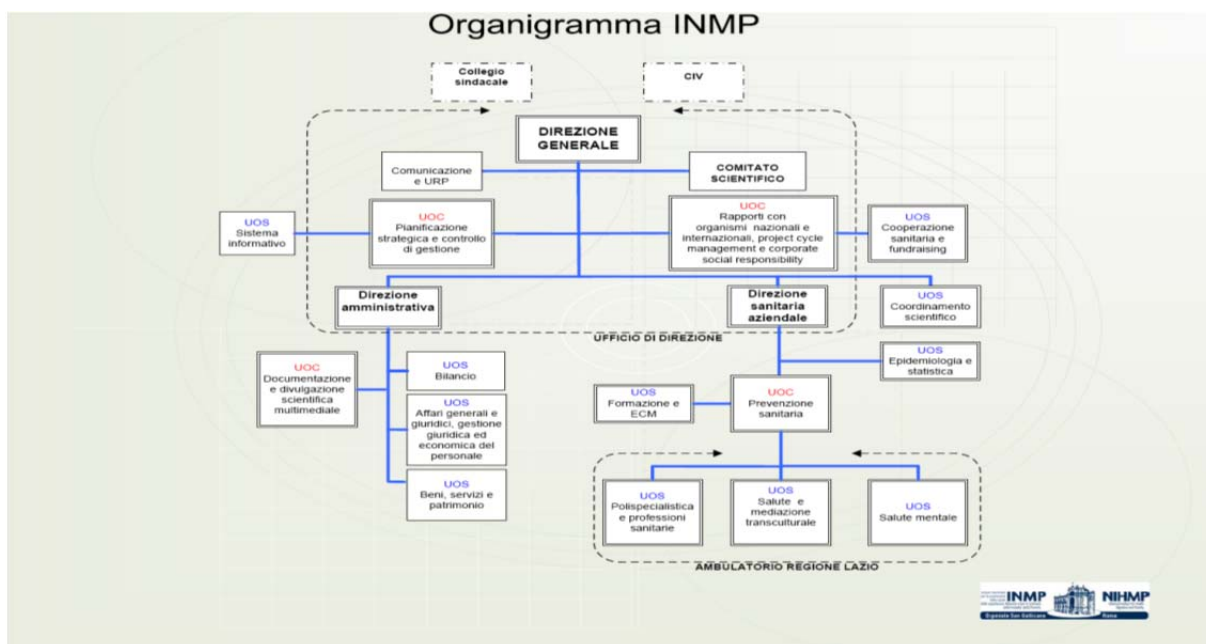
Organigramma INMP

Collegio sindacale

CIV

DIREZIONE GENERALE

Comunicazione e URP

COMITATO SCIENTIFICO

UOS Sistema informativo

UOC Pianificazione strategica e controllo di gestione

UOC Rapporti con organismi nazionali e internazionali, project cycle management e corporate social responsibility

UOS Cooperazione sanitaria e fundraising

Direzione amministrativa

Direzione sanitaria aziendale

UOS Coordinamento scientifico

UFFICIO DI DIREZIONE

UOC Documentazione e divulgazione scientifica multimediale

UOS Bilancio

UOS Affari generali e giuridici, gestione giuridica ed economica del personale

UOS Beni, servizi e patrimonio

UOS Epidemiologia e statistica

UOS Formazione e ECM

UOC Prevenzione sanitaria

UOS Polispecialistica e professioni sanitarie

UOS Salute e mediazione transculturale

UOS Salute mentale

AMBULATORIO REGIONE LAZIO

INMP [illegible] NIHMP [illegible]